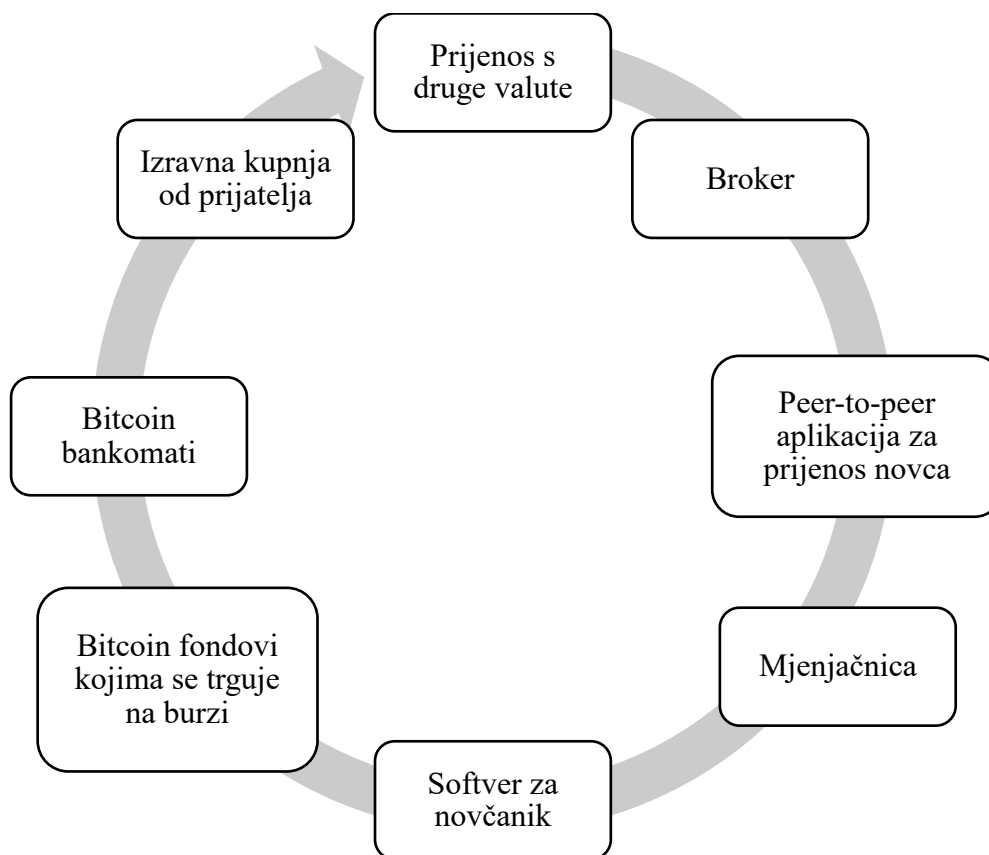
Prijenos s druge valute

Broker

Peer-to-peer aplikacija za prijenos novca

Mjenjačnica

Softver za novčanik

Bitcoin fondovi kojima se trguje na burzi

Bitcoin bankomati

Izravna kupnja od prijatelja